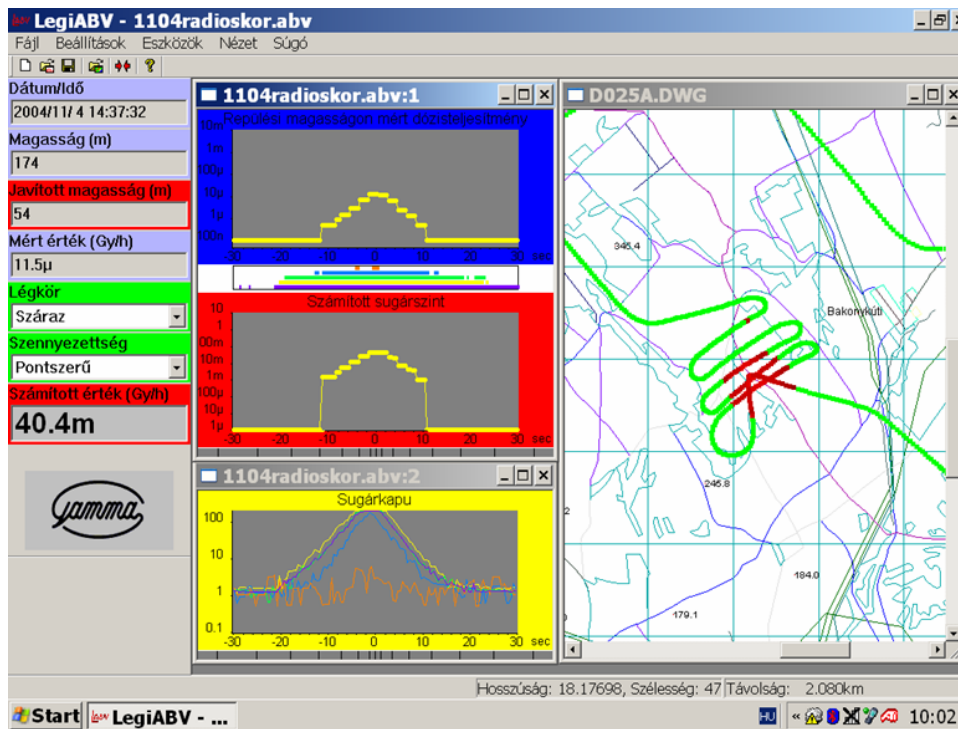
LegiABV - 1104radioskor.abv

Fájl Beállítások Eszközök Nézet Súgó

Dátum/Idő
2004/11/ 4 14:37:32
Magasság (m)
174
Javított magasság (m)
54
Mért érték (Gy/h)
11.5µ
Légkör
Száraz
Szennyezettség
Pontszerű
Számított érték (Gy/h)
40.4m

Gamma

1104radioskor.abv:1
Repülési magasságon mért dózisteljesítmény
10m
1m
100µ
10µ
1µ
100n
-30 -20 -10 0 10 20 30 sec
Számított sugárszint
10
1
00m
10m
1m
100µ
10µ
1µ
-30 -20 -10 0 10 20 30 sec

1104radioskor.abv:2
Sugárkapu
100
10
1
0.1
-30 -20 -10 0 10 20 30 sec

D025A.DWG
345.4
Bakonykúti
245.8
184.0
179.1
2

Hosszúság: 18.17698, Szélesség: 47 Távolság: 2.080km

Start LegiABV - ...
HU 10:02